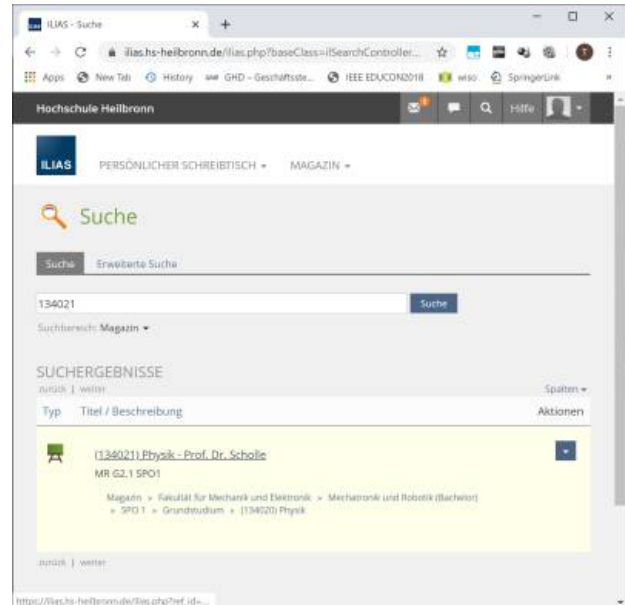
ILIAS - Suche

ilias.hs-heilbronn.de/ilias.php?baseClass=ilSearchController...

Apps New Tab History GHD - Geschäftsste... IEEE EDUCON2018 wiso SpringerLink

Hochschule Heilbronn

Hilfe

ILIAS

PERSÖNLICHER SCHREIBTISCH ▾ MAGAZIN ▾

Suche

Suche Erweiterte Suche

134021

Suche

Suchbereich: Magazin ▾

SUCHERGEBNISSE

zurück | weiter

Spalten ▾

| Typ | Titel / Beschreibung | Aktionen |
|---|---|---|
| | (134021) Physik - Prof. Dr. Scholle<br>MR G2.1 SPO1<br>Magazin » Fakultät für Mechanik und Elektronik » Mechatronik und Robotik (Bachelor) » SPO 1 » Grundstudium » (134020) Physik | |

zurück | weiter

https://ilias.hs-heilbronn.de/ilias.php?ref_id=...